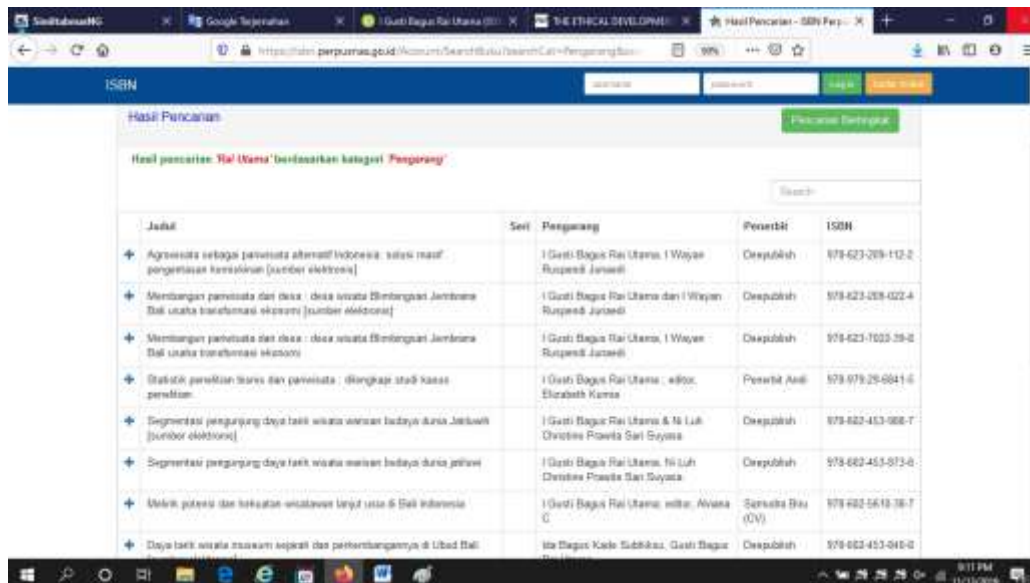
SimRabasMG | Google Terjemahan | I Gusti Bagus Rai Utama | THE ETHICAL DEVELOPMENT | Hasil Pencarian - ISBN Perp...

https://isbn.perpusnas.go.id/Account/SearchBuku?searchCat=Pengarang&sea...

ISBN

Login | Lupa Sandi

Hasil Pencarian

Pencarian Bertingkat

Hasil pencarian 'Rai Utama' berdasarkan kategori 'Pengarang'

Search:

| | Judul | Seri | Pengarang | Penerbit | ISBN |
|---|---|---|---|---|---|
| + | Agrowisata sebagai pariwisata alternatif Indonesia : solusi masif pengentasan kemiskinan [sumber elektronis] | | I Gusti Bagus Rai Utama, I Wayan Ruspendi Junaedi | Deepublish | 978-623-209-112-2 |
| + | Membangun pariwisata dari desa : desa wisata Blimbingsari Jembrana Bali usaha transformasi ekonomi [sumber elektronis] | | I Gusti Bagus Rai Utama dan I Wayan Ruspendi Junaedi | Deepublish | 978-623-209-022-4 |
| + | Membangun pariwisata dari desa : desa wisata Blimbingsari Jembrana Bali usaha transformasi ekonomi | | I Gusti Bagus Rai Utama, I Wayan Ruspendi Junaedi | Deepublish | 978-623-7022-39-8 |
| + | Statistik penelitian bisnis dan pariwisata : dilengkapi studi kasus penelitian | | I Gusti Bagus Rai Utama ; editor, Elizabeth Kurnia | Penerbit Andi | 978-979-29-6841-5 |
| + | Segmentasi pengunjung daya tarik wisata warisan budaya dunia Jatiluwih [sumber elektronis] | | I Gusti Bagus Rai Utama & Ni Luh Christine Prawita Sari Suyasa | Deepublish | 978-602-453-988-7 |
| + | Segmentasi pengunjung daya tarik wisata warisan budaya dunia jatiluwi | | I Gusti Bagus Rai Utama, Ni Luh Christine Prawita Sari Suyasa | Deepublish | 978-602-453-873-6 |
| + | Melirik potensi dan kekuatan wisatawan lanjut usia di Bali indonesia | | I Gusti Bagus Rai Utama; editor, Alviana C | Samudra Biru (CV) | 978-602-5618-36-7 |
| + | Daya tarik wisata museum sejarah dan perkembangannya di Ubud Bali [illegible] | | Ida Bagus Kade Subhiksu, Gusti Bagus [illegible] | Deepublish | 978-602-453-040-0 |

9:11 PM